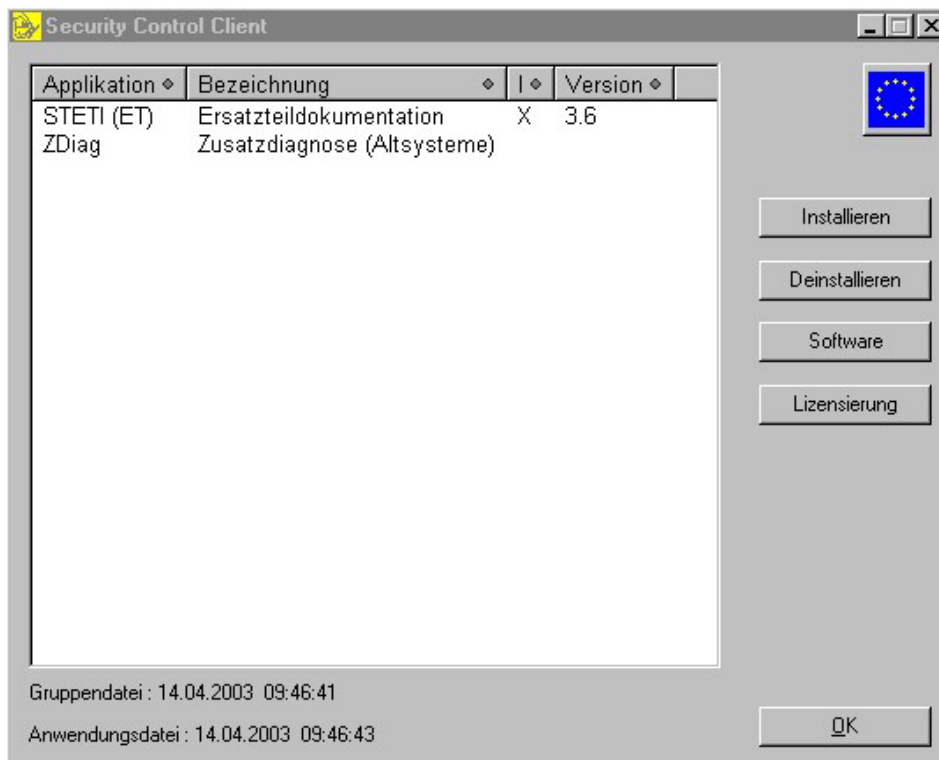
Security Control Client

| Applikation | Bezeichnung | I | Version |
|---|---|---|---|
| STETI (ET) | Ersatzteildokumentation | X | 3.6 |
| ZDiag | Zusatzdiagnose (Altsysteme) | | |

Installieren

Deinstallieren

Software

Lizensierung

Gruppendatei : 14.04.2003 09:46:41

Anwendungsdatei : 14.04.2003 09:46:43

OK